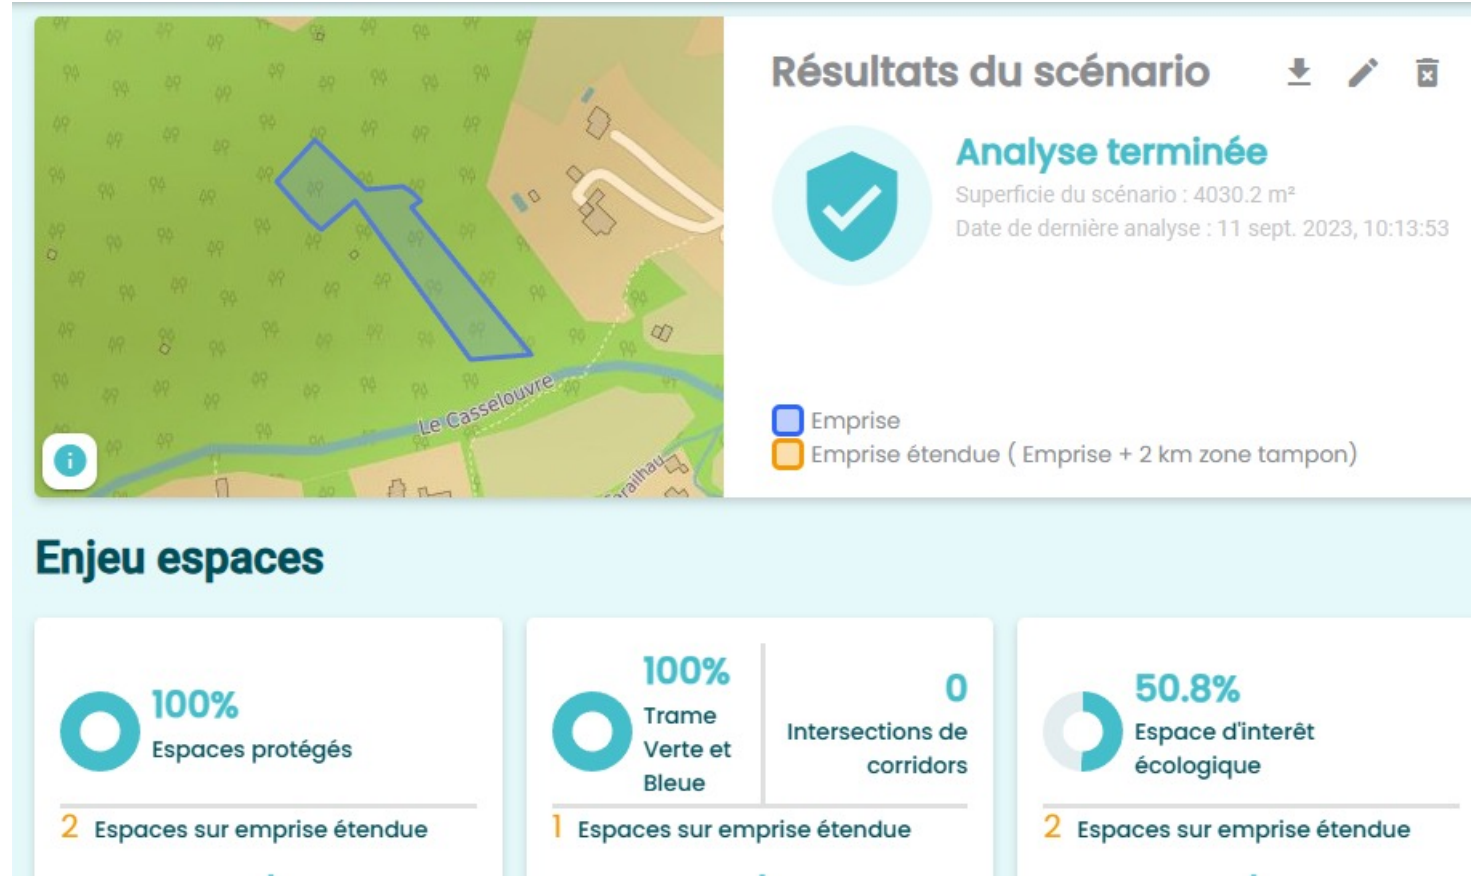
Le Casselouvre

Taraïhau

Résultats du scénario

Analyse terminée

Superficie du scénario : 4030.2 m²

Date de dernière analyse : 11 sept. 2023, 10:13:53

Emprise

Emprise étendue ( Emprise + 2 km zone tampon)

Enjeu espaces

100%
Espaces protégés

2 Espaces sur emprise étendue

100%
Trame Verte et Bleue

0
Intersections de corridors

1 Espaces sur emprise étendue

50.8%
Espace d'interêt écologique

2 Espaces sur emprise étendue